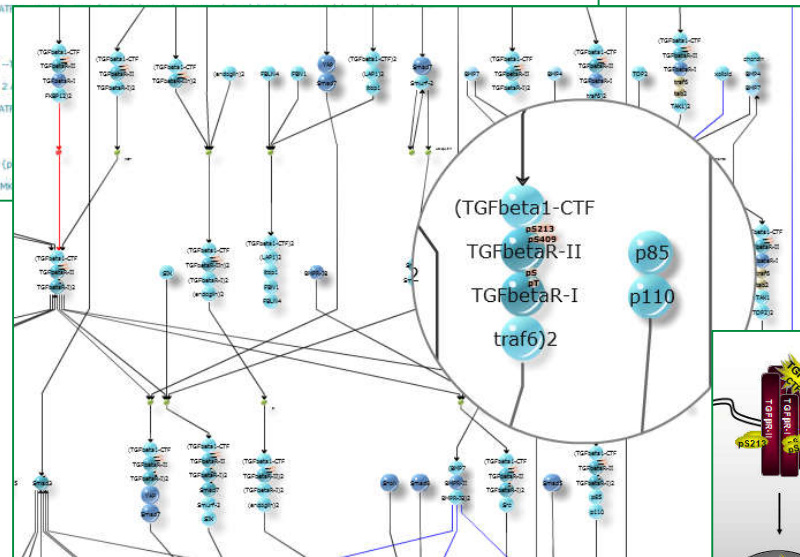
(TGFbeta1-CTF
pS213
pS409
TGFbetaR-II
pS
pT
TGFbetaR-I
traf6)2
p85
p110
2
TGFbR-II
TGFbR-I
pS213
(TGFbeta1-CTF
TGFbetaR-II
TGFbetaR-I
(TGFbeta1-CTF
TGFbetaR-II
TGFbetaR-I)2
(endoglin)2
FBLN4
FBV1
(LAP1)2
Smad7
BMP7
BMP4
TGF3
sclod
chordin
BMP4
BMP7
traf6
TAK1)2
(TGFbeta1-CTF
TGFbetaR-II
TGFbetaR-I
(endoglin)2
(TGFbeta1-CTF)2
(LAP1)2
FBV1
FBLN4
Smad3
Smad7
Smad3
Smad2
p85
p110